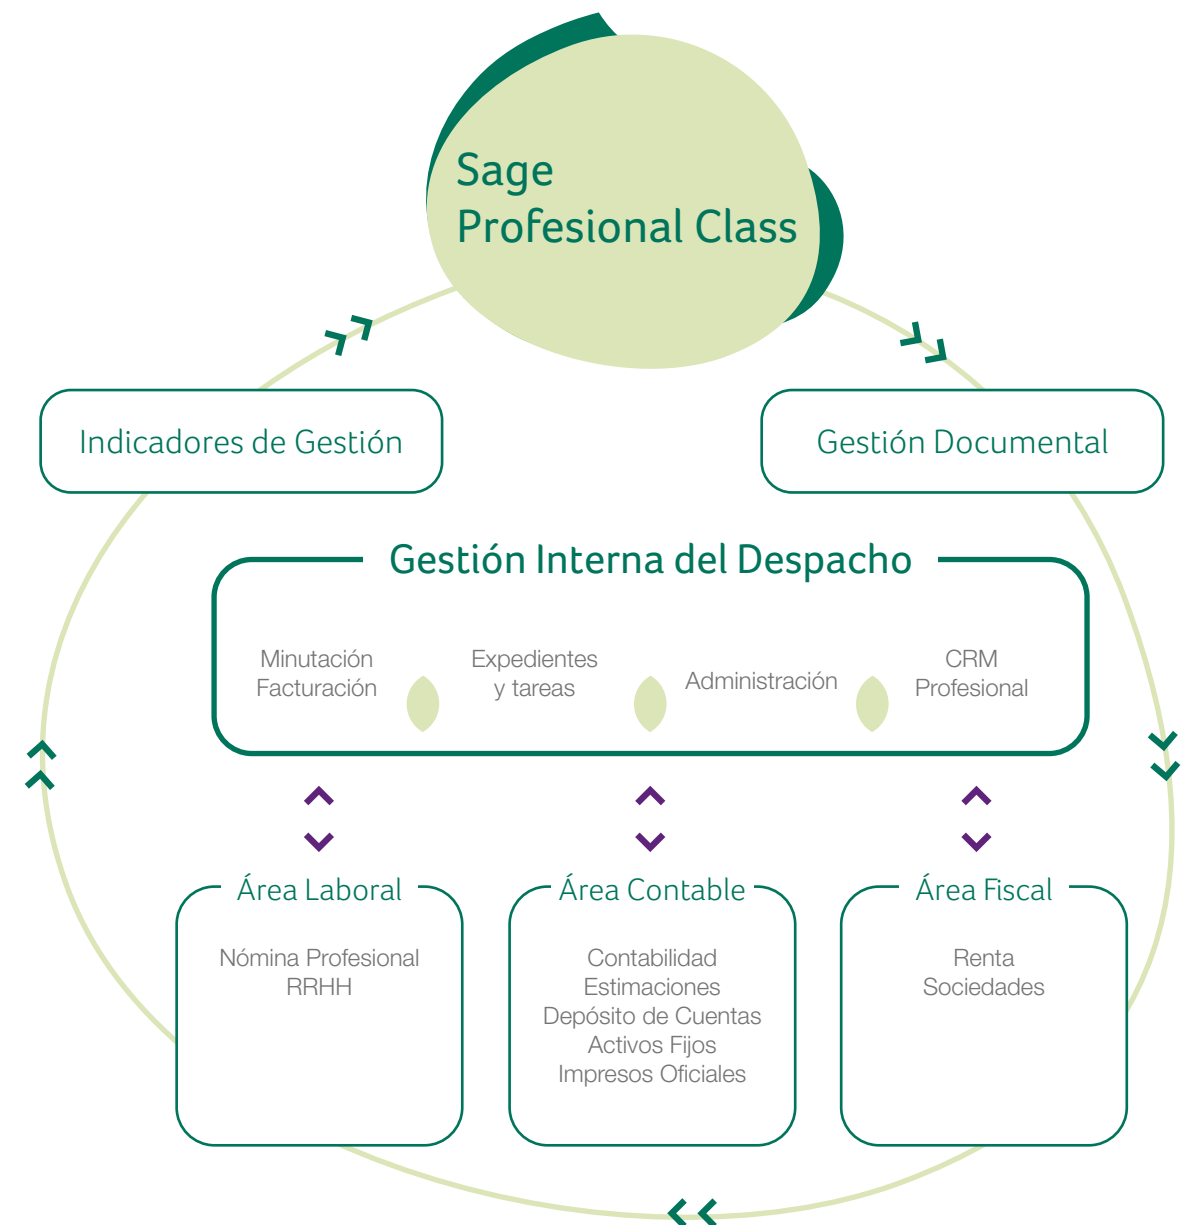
Sage
Profesional Class

Indicadores de Gestión

Gestión Documental

Gestión Interna del Despacho

Minutación
Facturación

Expedientes
y tareas

Administración

CRM
Profesional

Área Laboral

Nómina Profesional
RRHH

Área Contable

Contabilidad
Estimaciones
Depósito de Cuentas
Activos Fijos
Impresos Oficiales

Área Fiscal

Renta
Sociedades